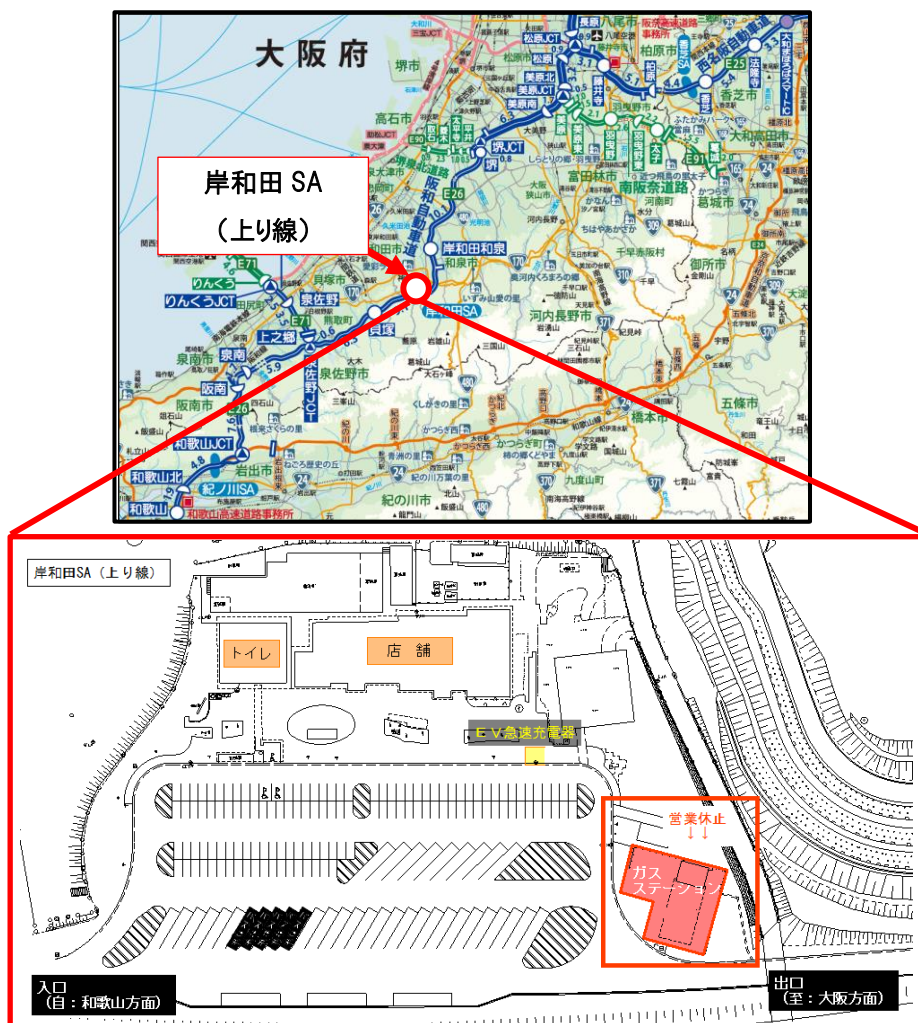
大阪府

岸和田 SA
（上り線）

堺市
高石市
松原JCT
松原
美原北
美原JCT
美原東
藤井寺
羽曳野
柏原市
香芝市
大和高田市
西名阪自動車道
南阪奈道路
富田林市
葛城市
御所市
五條市
橋本市
泉大津
岸和田和泉
和泉市
岸和田SA
河内長野市
貝塚
泉佐野
りんくう
りんくうJCT
上之郷
泉南
阪南
泉南市
阪南市
泉佐野JCT
泉佐野市
和歌山JCT
和歌山北
和歌山
紀ノ川SA
岩出市
紀の川市
和歌山高速道路事務所
阪和自動車道
堺JCT
E26
E71
E25
E91
E24
阪奈高速道路事務所

岸和田SA（上り線）

トイレ
店　舗
ＥＶ急速充電器
営業休止
↓↓
ガス
ステーション

入口
（自：和歌山方面）

出口
（至：大阪方面）